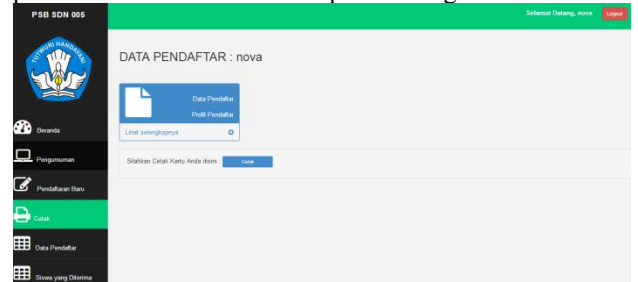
PSB SDN 005

Selamat Datang, nova Logout

TUT WURI HANDAYANI

Beranda

Pengumuman

Pendaftaran Baru

Cetak

Data Pendaftar

Siswa yang Diterima

DATA PENDAFTAR : nova

Data Pendaftar
Profil Pendaftar

Lihat selengkapnya

Silahkan Cetak Kartu Anda disini Cetak